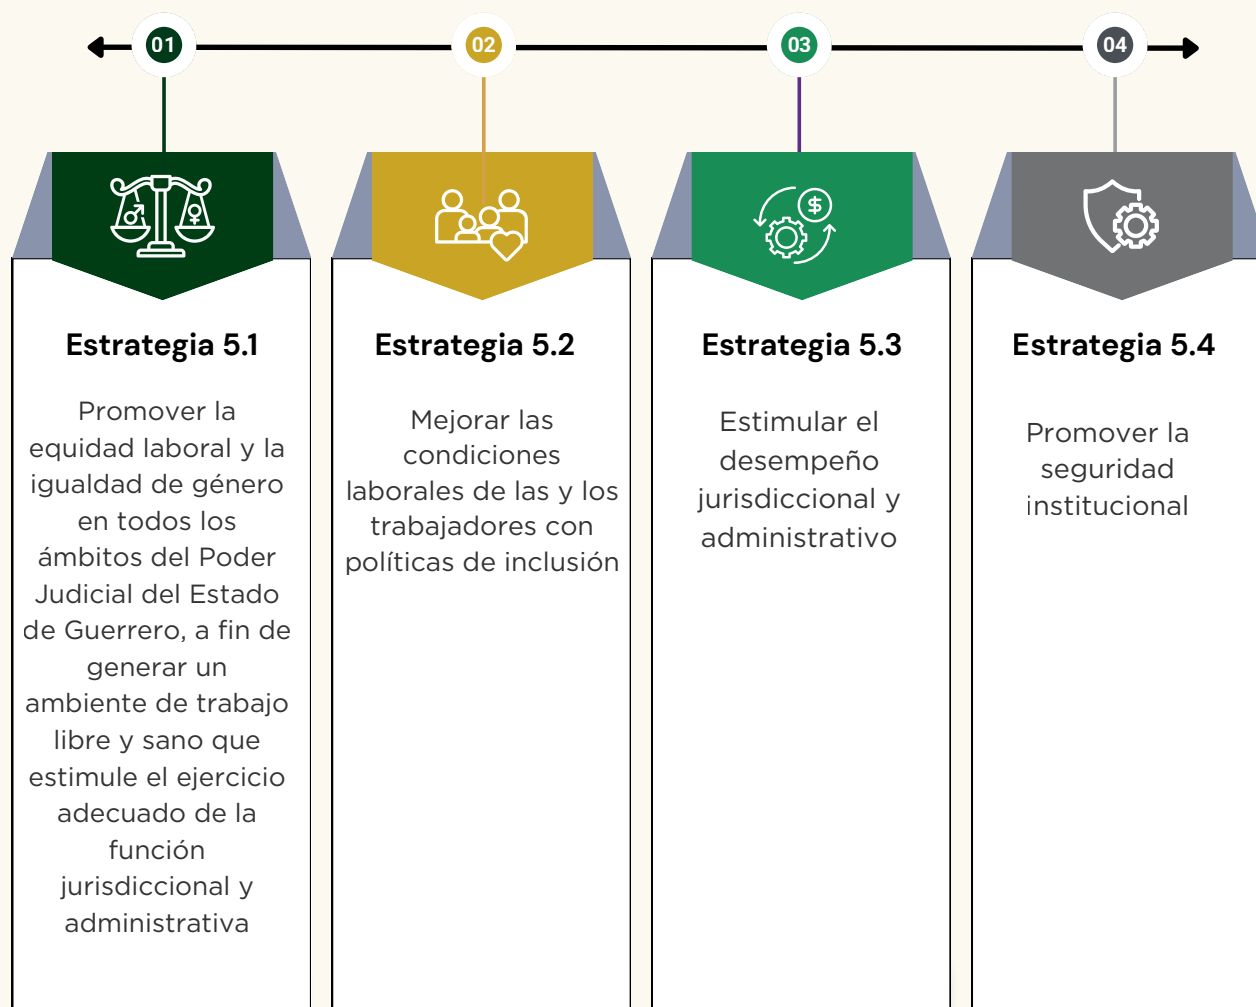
01

02

03

04

Estrategia 5.1

Promover la equidad laboral y la igualdad de género en todos los ámbitos del Poder Judicial del Estado de Guerrero, a fin de generar un ambiente de trabajo libre y sano que estimule el ejercicio adecuado de la función jurisdiccional y administrativa

Estrategia 5.2

Mejorar las condiciones laborales de las y los trabajadores con políticas de inclusión

Estrategia 5.3

Estimular el desempeño jurisdiccional y administrativo

Estrategia 5.4

Promover la seguridad institucional